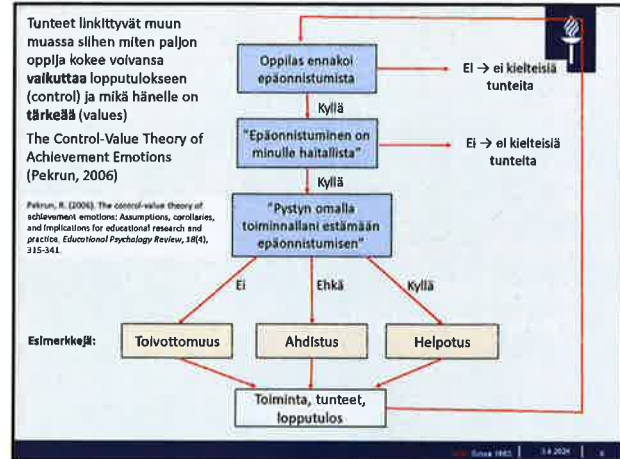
Tunteet linkittyvät muun muassa siihen miten paljon oppija kokee voivansa **vaikuttaa** lopputulokseen (control) ja mikä hänelle on **tärkeää** (values)

The Control-Value Theory of Achievement Emotions (Pekrun, 2006)

Pekrun, R. (2006). The control-value theory of achievement emotions: Assumptions, corollaries, and implications for educational research and practice. *Educational Psychology Review*, *18*(4), 315-341.

Oppilas ennakoi epäonnistumista

Ei → ei kielteisiä tunteita

Kyllä

"Epäonnistuminen on minulle haitallista"

Ei → ei kielteisiä tunteita

Kyllä

"Pystyn omalla toiminnallani estämään epäonnistumisen"

Ei

Ehkä

Kyllä

Esimerkkejä:

Toivottomuus

Ahdistus

Helpotus

Toiminta, tunteet, lopputulos

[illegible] Since 1863 | 3.4.2024 | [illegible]